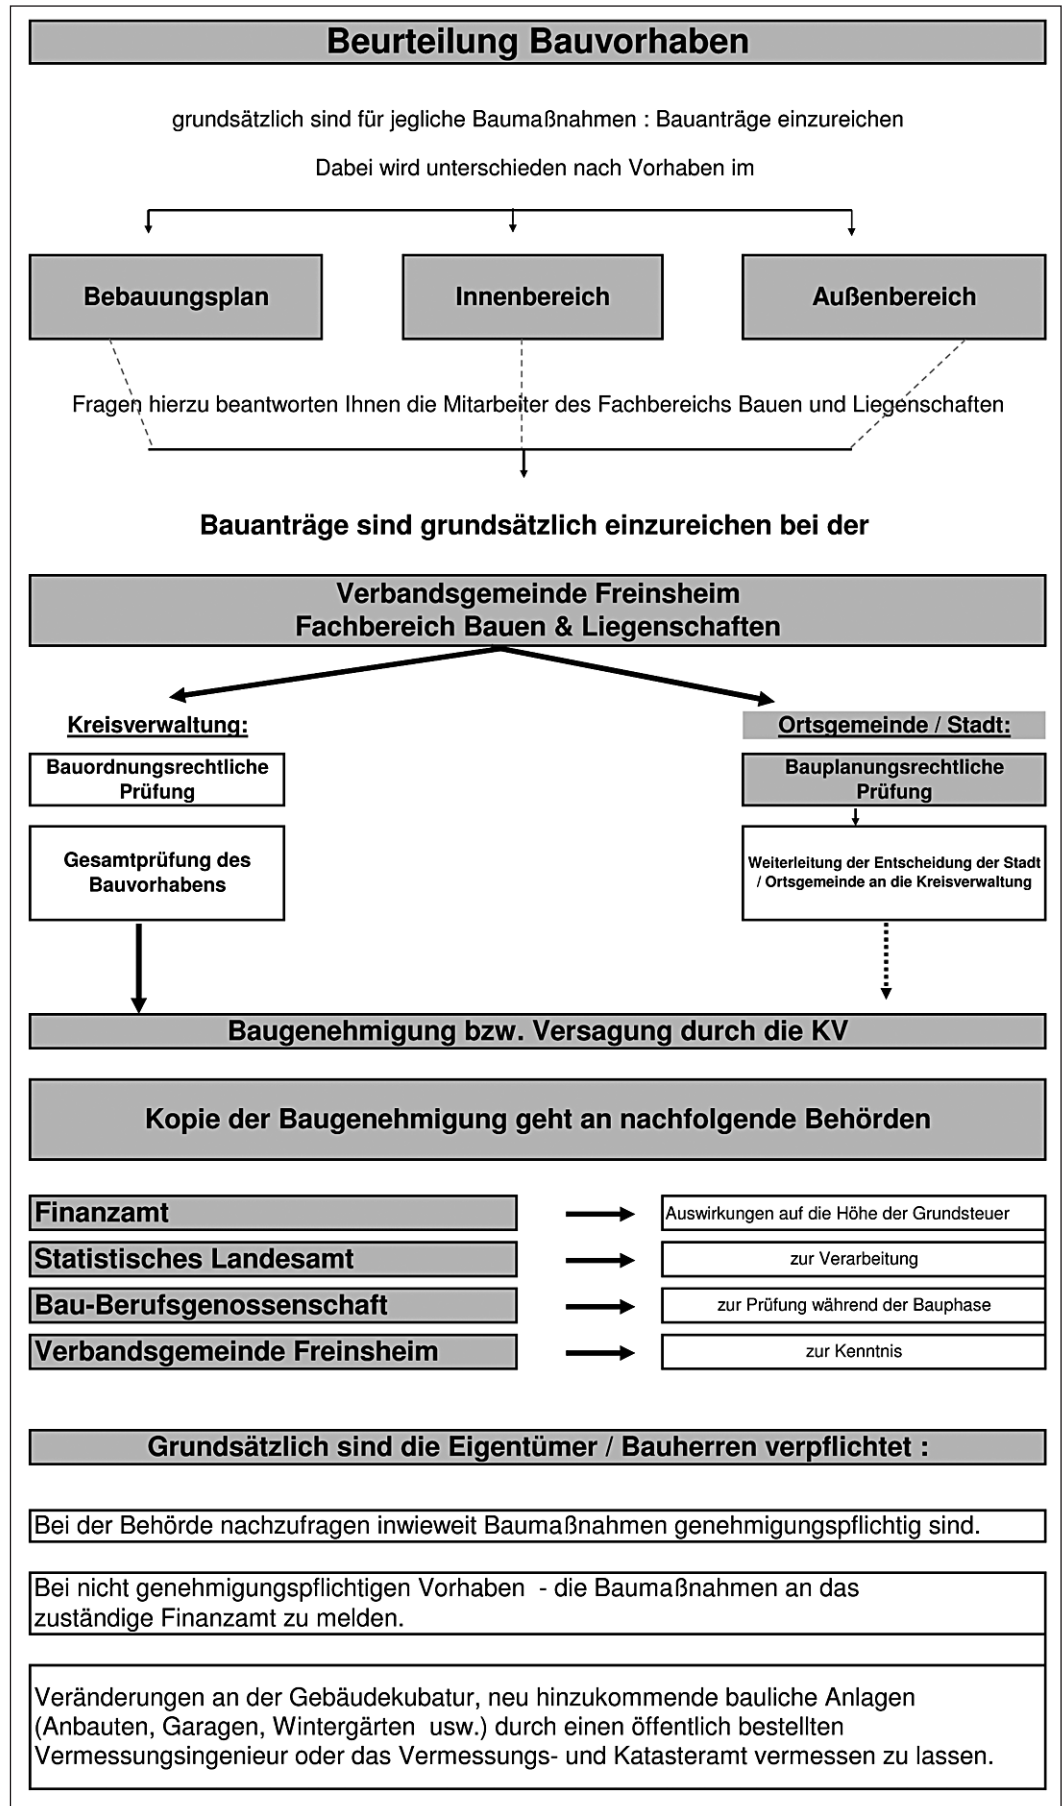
Beurteilung Bauvorhaben

grundsätzlich sind für jegliche Baumaßnahmen : Bauanträge einzureichen

Dabei wird unterschieden nach Vorhaben im

Bebauungsplan

Innenbereich

Außenbereich

Fragen hierzu beantworten Ihnen die Mitarbeiter des Fachbereichs Bauen und Liegenschaften

Bauanträge sind grundsätzlich einzureichen bei der

Verbandsgemeinde Freinsheim
Fachbereich Bauen & Liegenschaften

Kreisverwaltung:

Bauordnungsrechtliche Prüfung

Gesamtprüfung des Bauvorhabens

Ortsgemeinde / Stadt:

Bauplanungsrechtliche Prüfung

Weiterleitung der Entscheidung der Stadt / Ortsgemeinde an die Kreisverwaltung

Baugenehmigung bzw. Versagung durch die KV

Kopie der Baugenehmigung geht an nachfolgende Behörden

Finanzamt

Auswirkungen auf die Höhe der Grundsteuer

Statistisches Landesamt

zur Verarbeitung

Bau-Berufsgenossenschaft

zur Prüfung während der Bauphase

Verbandsgemeinde Freinsheim

zur Kenntnis

Grundsätzlich sind die Eigentümer / Bauherren verpflichtet :

Bei der Behörde nachzufragen inwieweit Baumaßnahmen genehmigungspflichtig sind.

Bei nicht genehmigungspflichtigen Vorhaben - die Baumaßnahmen an das zuständige Finanzamt zu melden.

Veränderungen an der Gebäudekubatur, neu hinzukommende bauliche Anlagen (Anbauten, Garagen, Wintergärten usw.) durch einen öffentlich bestellten Vermessungsingenieur oder das Vermessungs- und Katasteramt vermessen zu lassen.